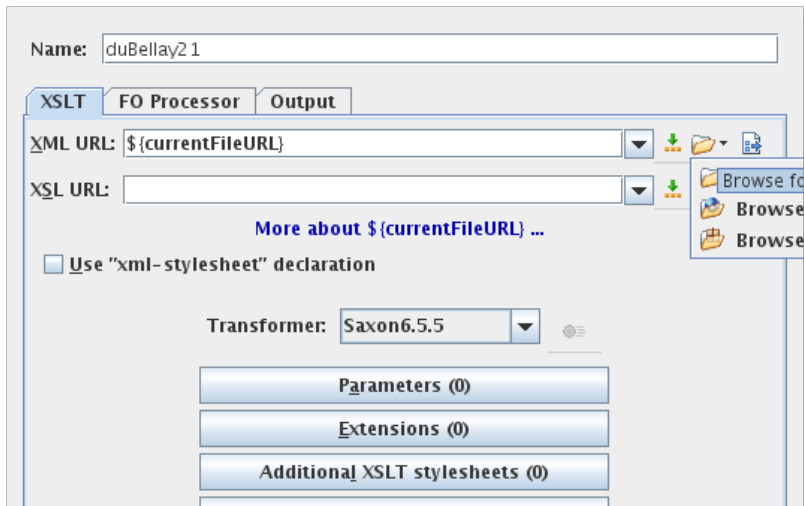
Name: duBellay2 1

XSLT | FO Processor | Output

XML URL: ${currentFileURL}

Browse fo

XSL URL:

Browse

Browse

More about ${currentFileURL} ...

Use "xml-stylesheet" declaration

Transformer: Saxon6.5.5

Parameters (0)

Extensions (0)

Additional XSLT stylesheets (0)